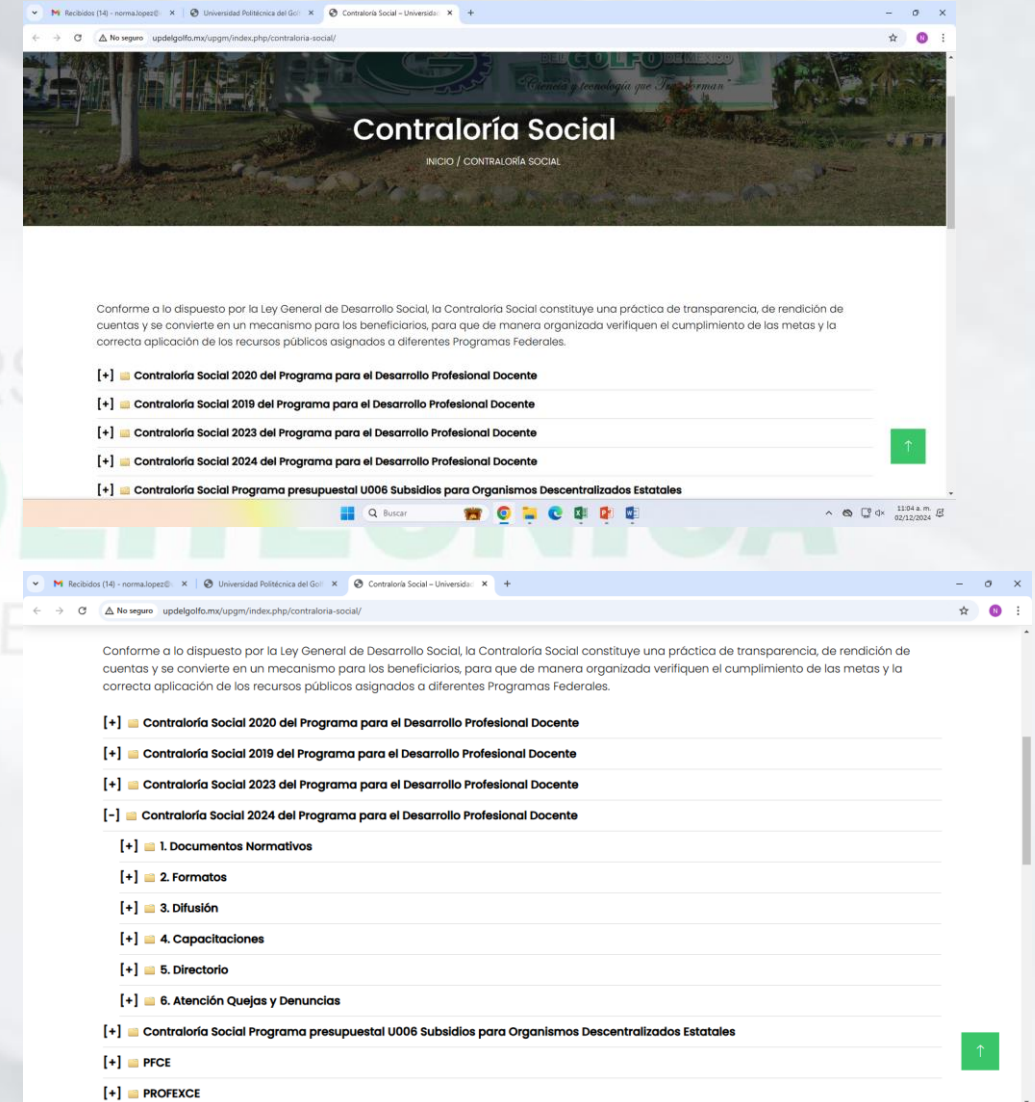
Recibidos (14) - norma.lopez@ × | Universidad Politécnica del Gol × | Contraloría Social – Universida × | +

No seguro updelgolfo.mx/upgm/index.php/contraloria-social/

GOLFO DE MÉXICO
Ciencia y tecnología que Transforman

Contraloría Social

INICIO / CONTRALORÍA SOCIAL

Conforme a lo dispuesto por la Ley General de Desarrollo Social, la Contraloría Social constituye una práctica de transparencia, de rendición de cuentas y se convierte en un mecanismo para los beneficiarios, para que de manera organizada verifiquen el cumplimiento de las metas y la correcta aplicación de los recursos públicos asignados a diferentes Programas Federales.

[+] Contraloría Social 2020 del Programa para el Desarrollo Profesional Docente

[+] Contraloría Social 2019 del Programa para el Desarrollo Profesional Docente

[+] Contraloría Social 2023 del Programa para el Desarrollo Profesional Docente

[+] Contraloría Social 2024 del Programa para el Desarrollo Profesional Docente

[+] Contraloría Social Programa presupuestal U006 Subsidios para Organismos Descentralizados Estatales

Buscar

11:04 a. m. 02/12/2024

Recibidos (14) - norma.lopez@ × | Universidad Politécnica del Gol × | Contraloría Social – Universida × | +

No seguro updelgolfo.mx/upgm/index.php/contraloria-social/

Conforme a lo dispuesto por la Ley General de Desarrollo Social, la Contraloría Social constituye una práctica de transparencia, de rendición de cuentas y se convierte en un mecanismo para los beneficiarios, para que de manera organizada verifiquen el cumplimiento de las metas y la correcta aplicación de los recursos públicos asignados a diferentes Programas Federales.

[+] Contraloría Social 2020 del Programa para el Desarrollo Profesional Docente

[+] Contraloría Social 2019 del Programa para el Desarrollo Profesional Docente

[+] Contraloría Social 2023 del Programa para el Desarrollo Profesional Docente

[-] Contraloría Social 2024 del Programa para el Desarrollo Profesional Docente

[+] 1. Documentos Normativos

[+] 2. Formatos

[+] 3. Difusión

[+] 4. Capacitaciones

[+] 5. Directorio

[+] 6. Atención Quejas y Denuncias

[+] Contraloría Social Programa presupuestal U006 Subsidios para Organismos Descentralizados Estatales

[+] PFCE

[+] PROFEXCE